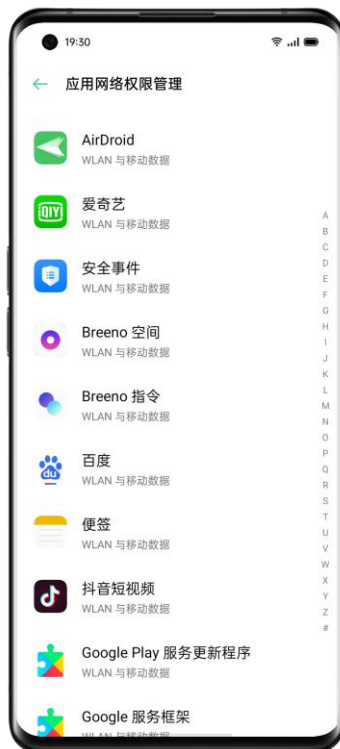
19:30

← 应用网络权限管理

AirDroid
WLAN 与移动数据

爱奇艺
WLAN 与移动数据

安全事件
WLAN 与移动数据

Breeno 空间
WLAN 与移动数据

Breeno 指令
WLAN 与移动数据

百度
WLAN 与移动数据

便签
WLAN 与移动数据

抖音短视频
WLAN 与移动数据

Google Play 服务更新程序
WLAN 与移动数据

Google 服务框架
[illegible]

A
B
C
D
E
F
G
H
I
J
K
L
M
N
O
P
Q
R
S
T
U
V
W
X
Y
Z
#